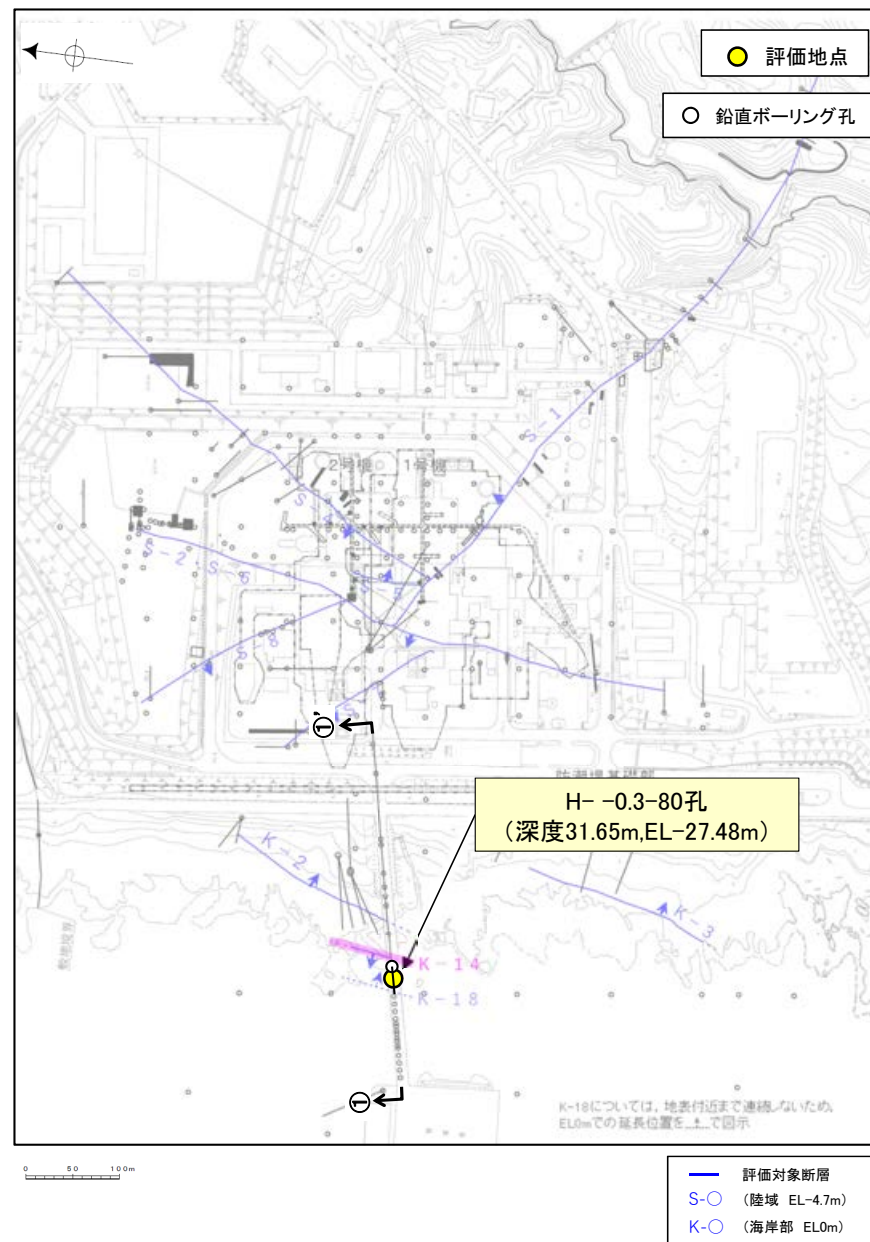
評価地点

鉛直ボーリング孔

2号機 1号機

S-1

S-2

S-5

S-6

S-8

S-4

防潮堤基礎部

H- -0.3-80孔
（深度31.65m,EL-27.48m）

K-2

K-3

K-14

K-18

取水設

K-18については，地表付近まで連続しないため，EL0mでの延長位置を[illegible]で図示

0 50 100m

評価対象断層
S-○ （陸域 EL-4.7m）
K-○ （海岸部 EL0m）